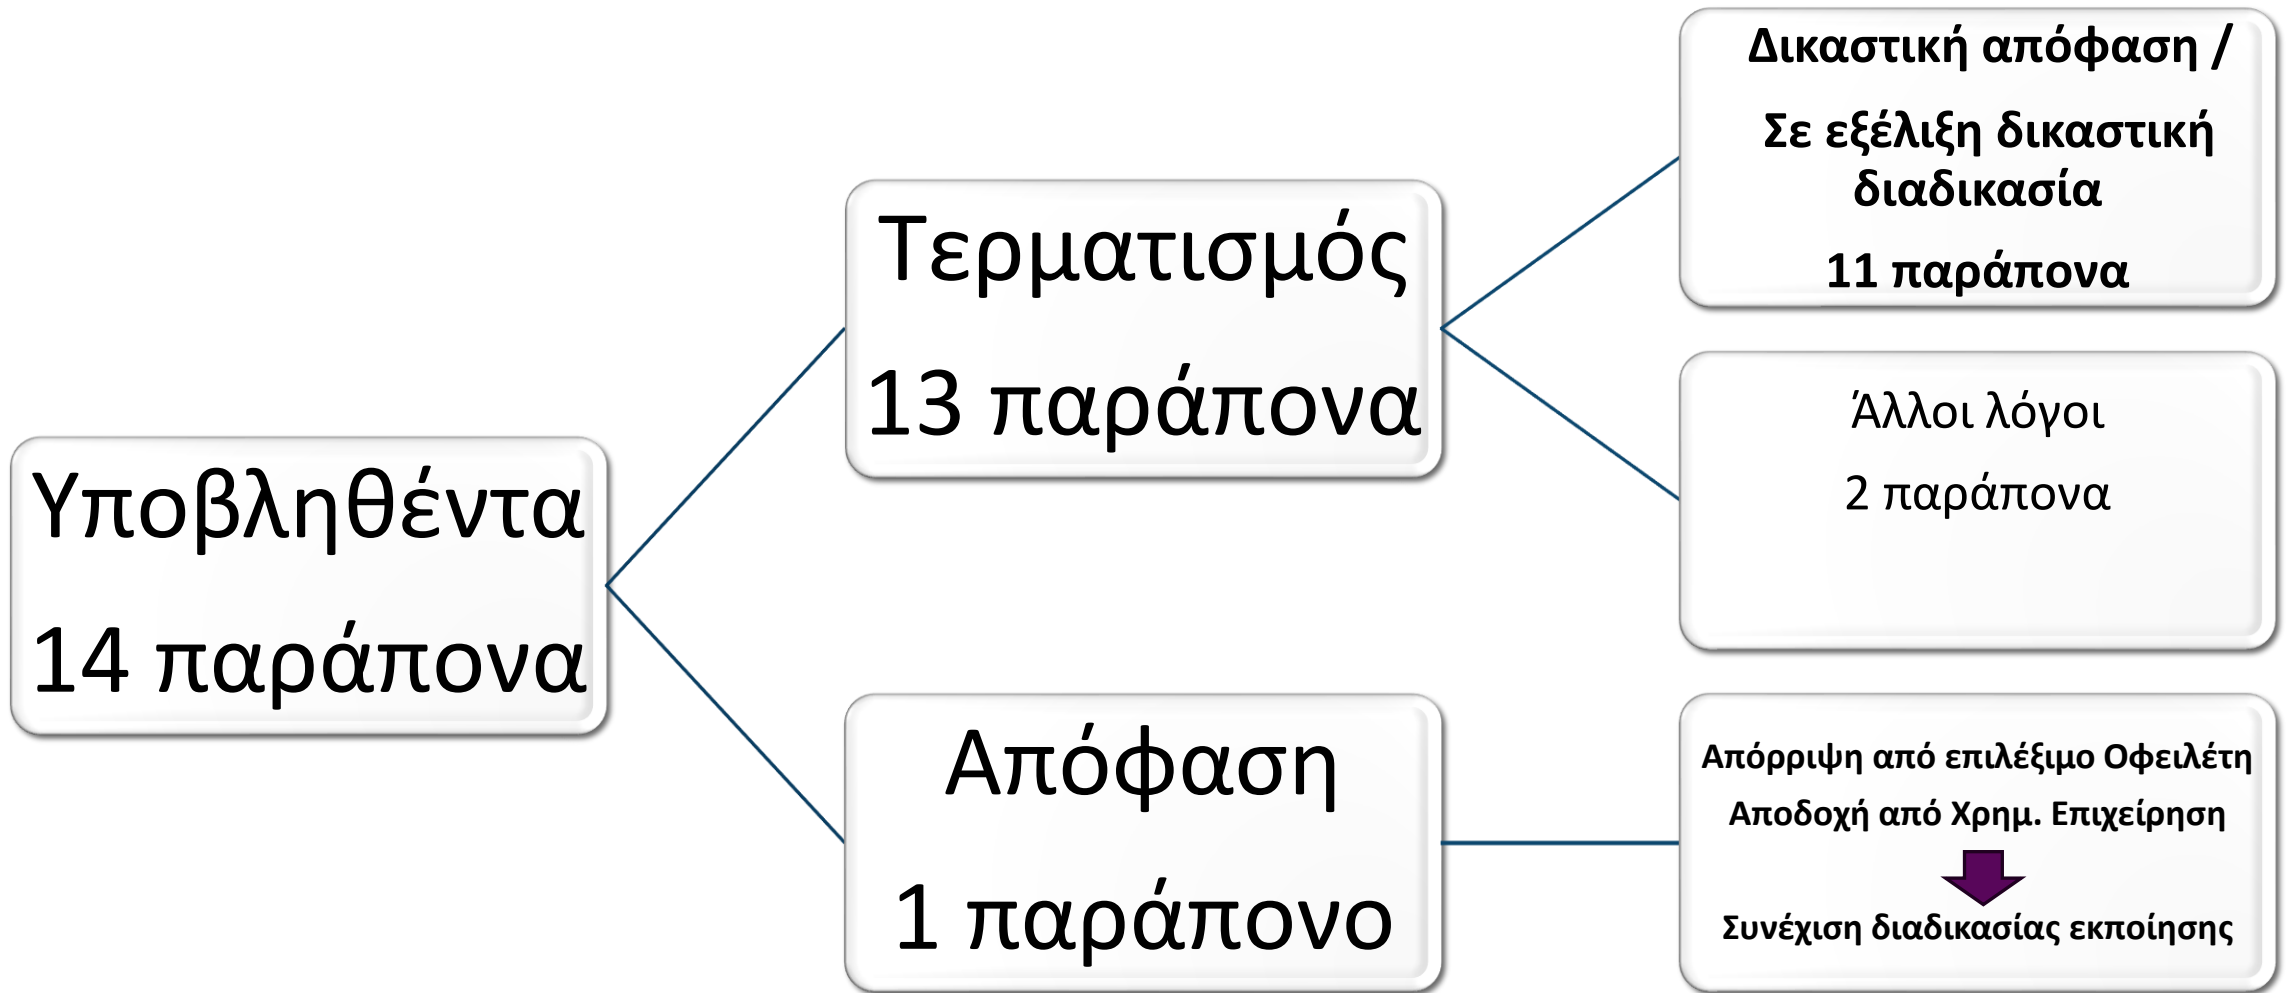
Υποβληθέντα
14 παράπονα

Τερματισμός
13 παράπονα

Απόφαση
1 παράπονο

Δικαστική απόφαση /
Σε εξέλιξη δικαστική διαδικασία
11 παράπονα

Άλλοι λόγοι
2 παράπονα

Απόρριψη από επιλέξιμο Οφειλέτη
Αποδοχή από Χρημ. Επιχείρηση
Συνέχιση διαδικασίας εκποίησης